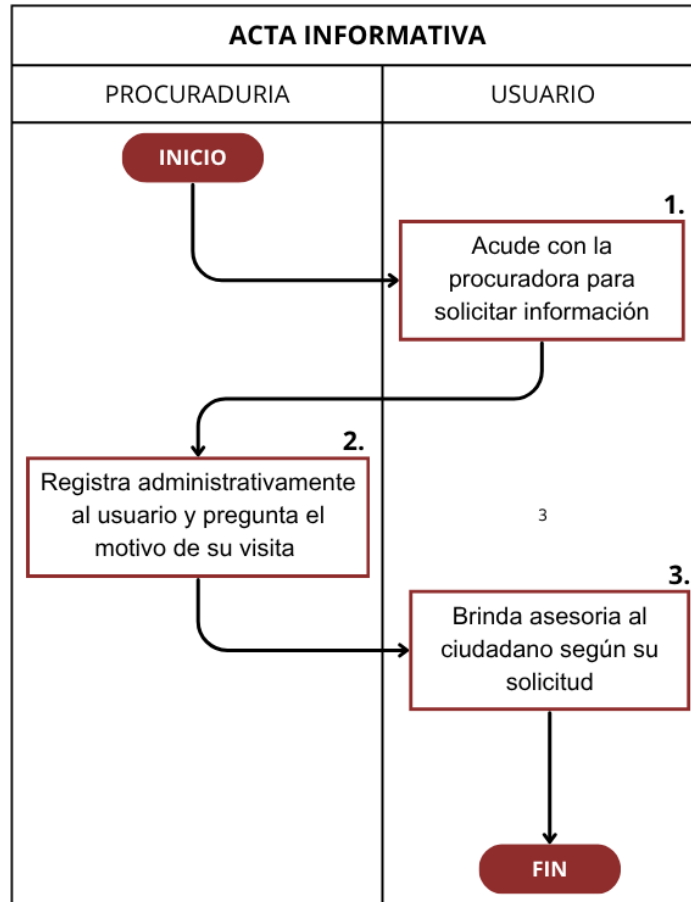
ACTA INFORMATIVA

PROCURADURIA

USUARIO

INICIO

1.

Acude con la procuradora para solicitar información

2.

Registra administrativamente al usuario y pregunta el motivo de su visita

3

3.

Brinda asesoria al ciudadano según su solicitud

FIN